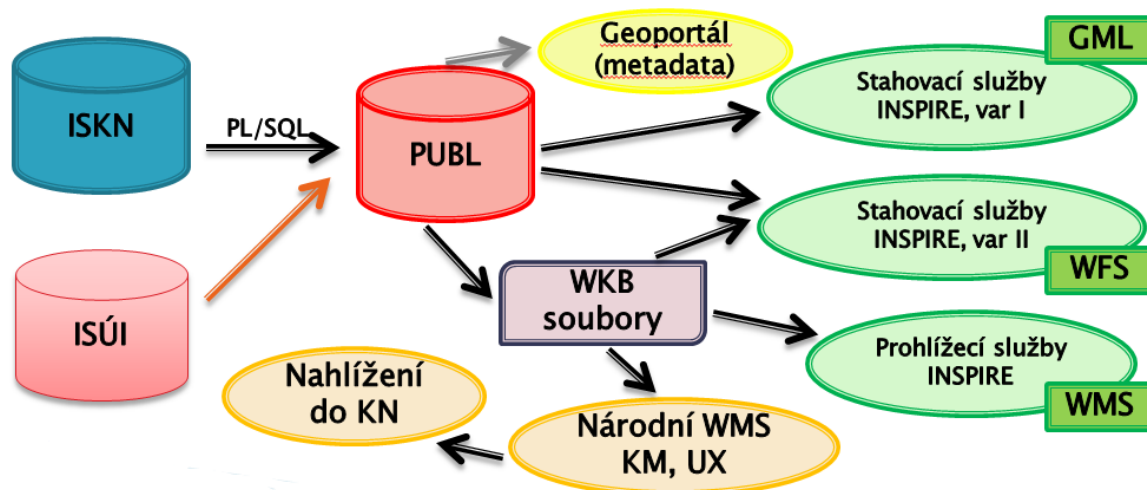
ISKN

PL/SQL

PUBL

ISÚI

Geoportál (metadata)

GML

Stahovací služby INSPIRE, var I

Stahovací služby INSPIRE, var II

WFS

WKB soubory

Prohlížecí služby INSPIRE

WMS

Nahlížení do KN

Národní WMS KM, UX